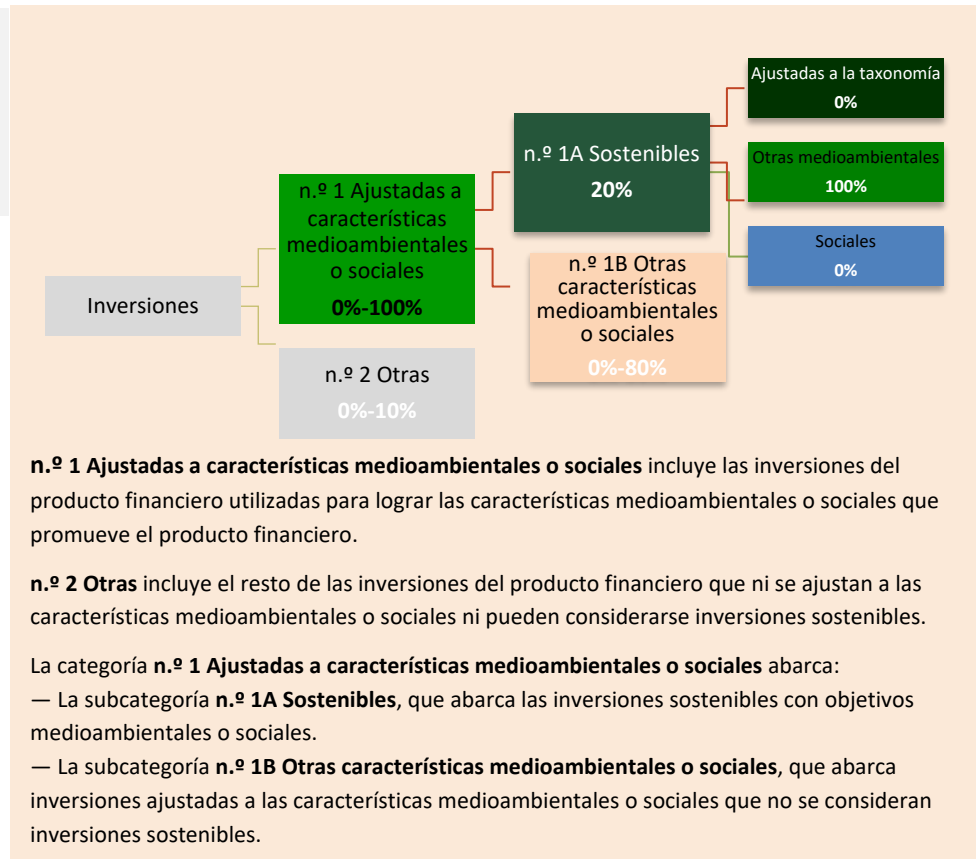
Ajustadas a la taxonomía
0%

n.º 1A Sostenibles
20%

Otras medioambientales
100%

n.º 1 Ajustadas a características medioambientales o sociales
0%-100%

Sociales
0%

n.º 1B Otras características medioambientales o sociales
0%-80%

Inversiones

n.º 2 Otras
0%-10%

**n.º 1 Ajustadas a características medioambientales o sociales** incluye las inversiones del producto financiero utilizadas para lograr las características medioambientales o sociales que promueve el producto financiero.

**n.º 2 Otras** incluye el resto de las inversiones del producto financiero que ni se ajustan a las características medioambientales o sociales ni pueden considerarse inversiones sostenibles.

La categoría **n.º 1 Ajustadas a características medioambientales o sociales** abarca:
— La subcategoría **n.º 1A Sostenibles**, que abarca las inversiones sostenibles con objetivos medioambientales o sociales.
— La subcategoría **n.º 1B Otras características medioambientales o sociales**, que abarca inversiones ajustadas a las características medioambientales o sociales que no se consideran inversiones sostenibles.